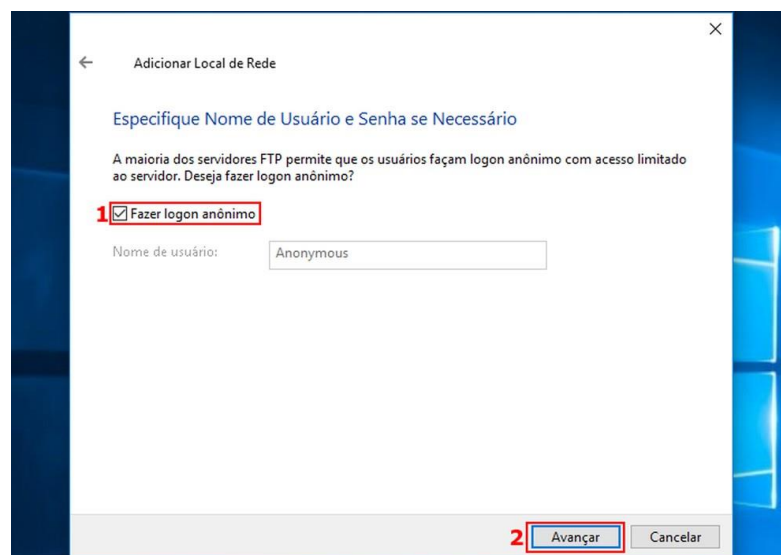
×

←

Adicionar Local de Rede

Especifique Nome de Usuário e Senha se Necessário

A maioria dos servidores FTP permite que os usuários façam logon anônimo com acesso limitado ao servidor. Deseja fazer logon anônimo?

1 ☑ Fazer logon anônimo

Nome de usuário: Anonymous

2 Avançar Cancelar